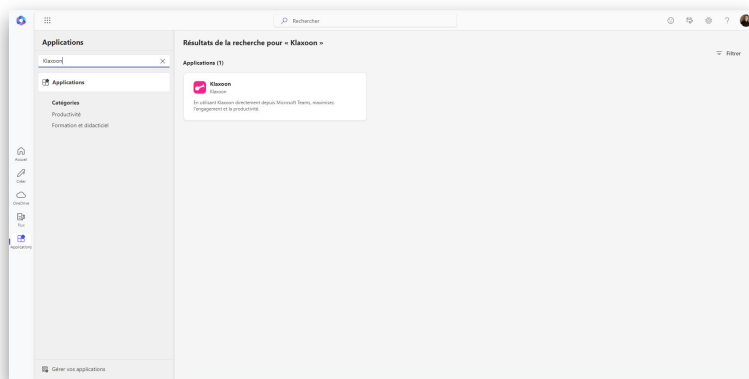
Rechercher

Applications

Klaxoon

Applications

Catégories
Productivité
Formation et didacticiel

Accueil
Créer
OneDrive
Flux
Applications

Gérer vos applications

Résultats de la recherche pour « Klaxoon »

Filtrer

Applications (1)

Klaxoon
Klaxoon
En utilisant Klaxoon directement depuis Microsoft Teams, maximisez l'engagement et la productivité.